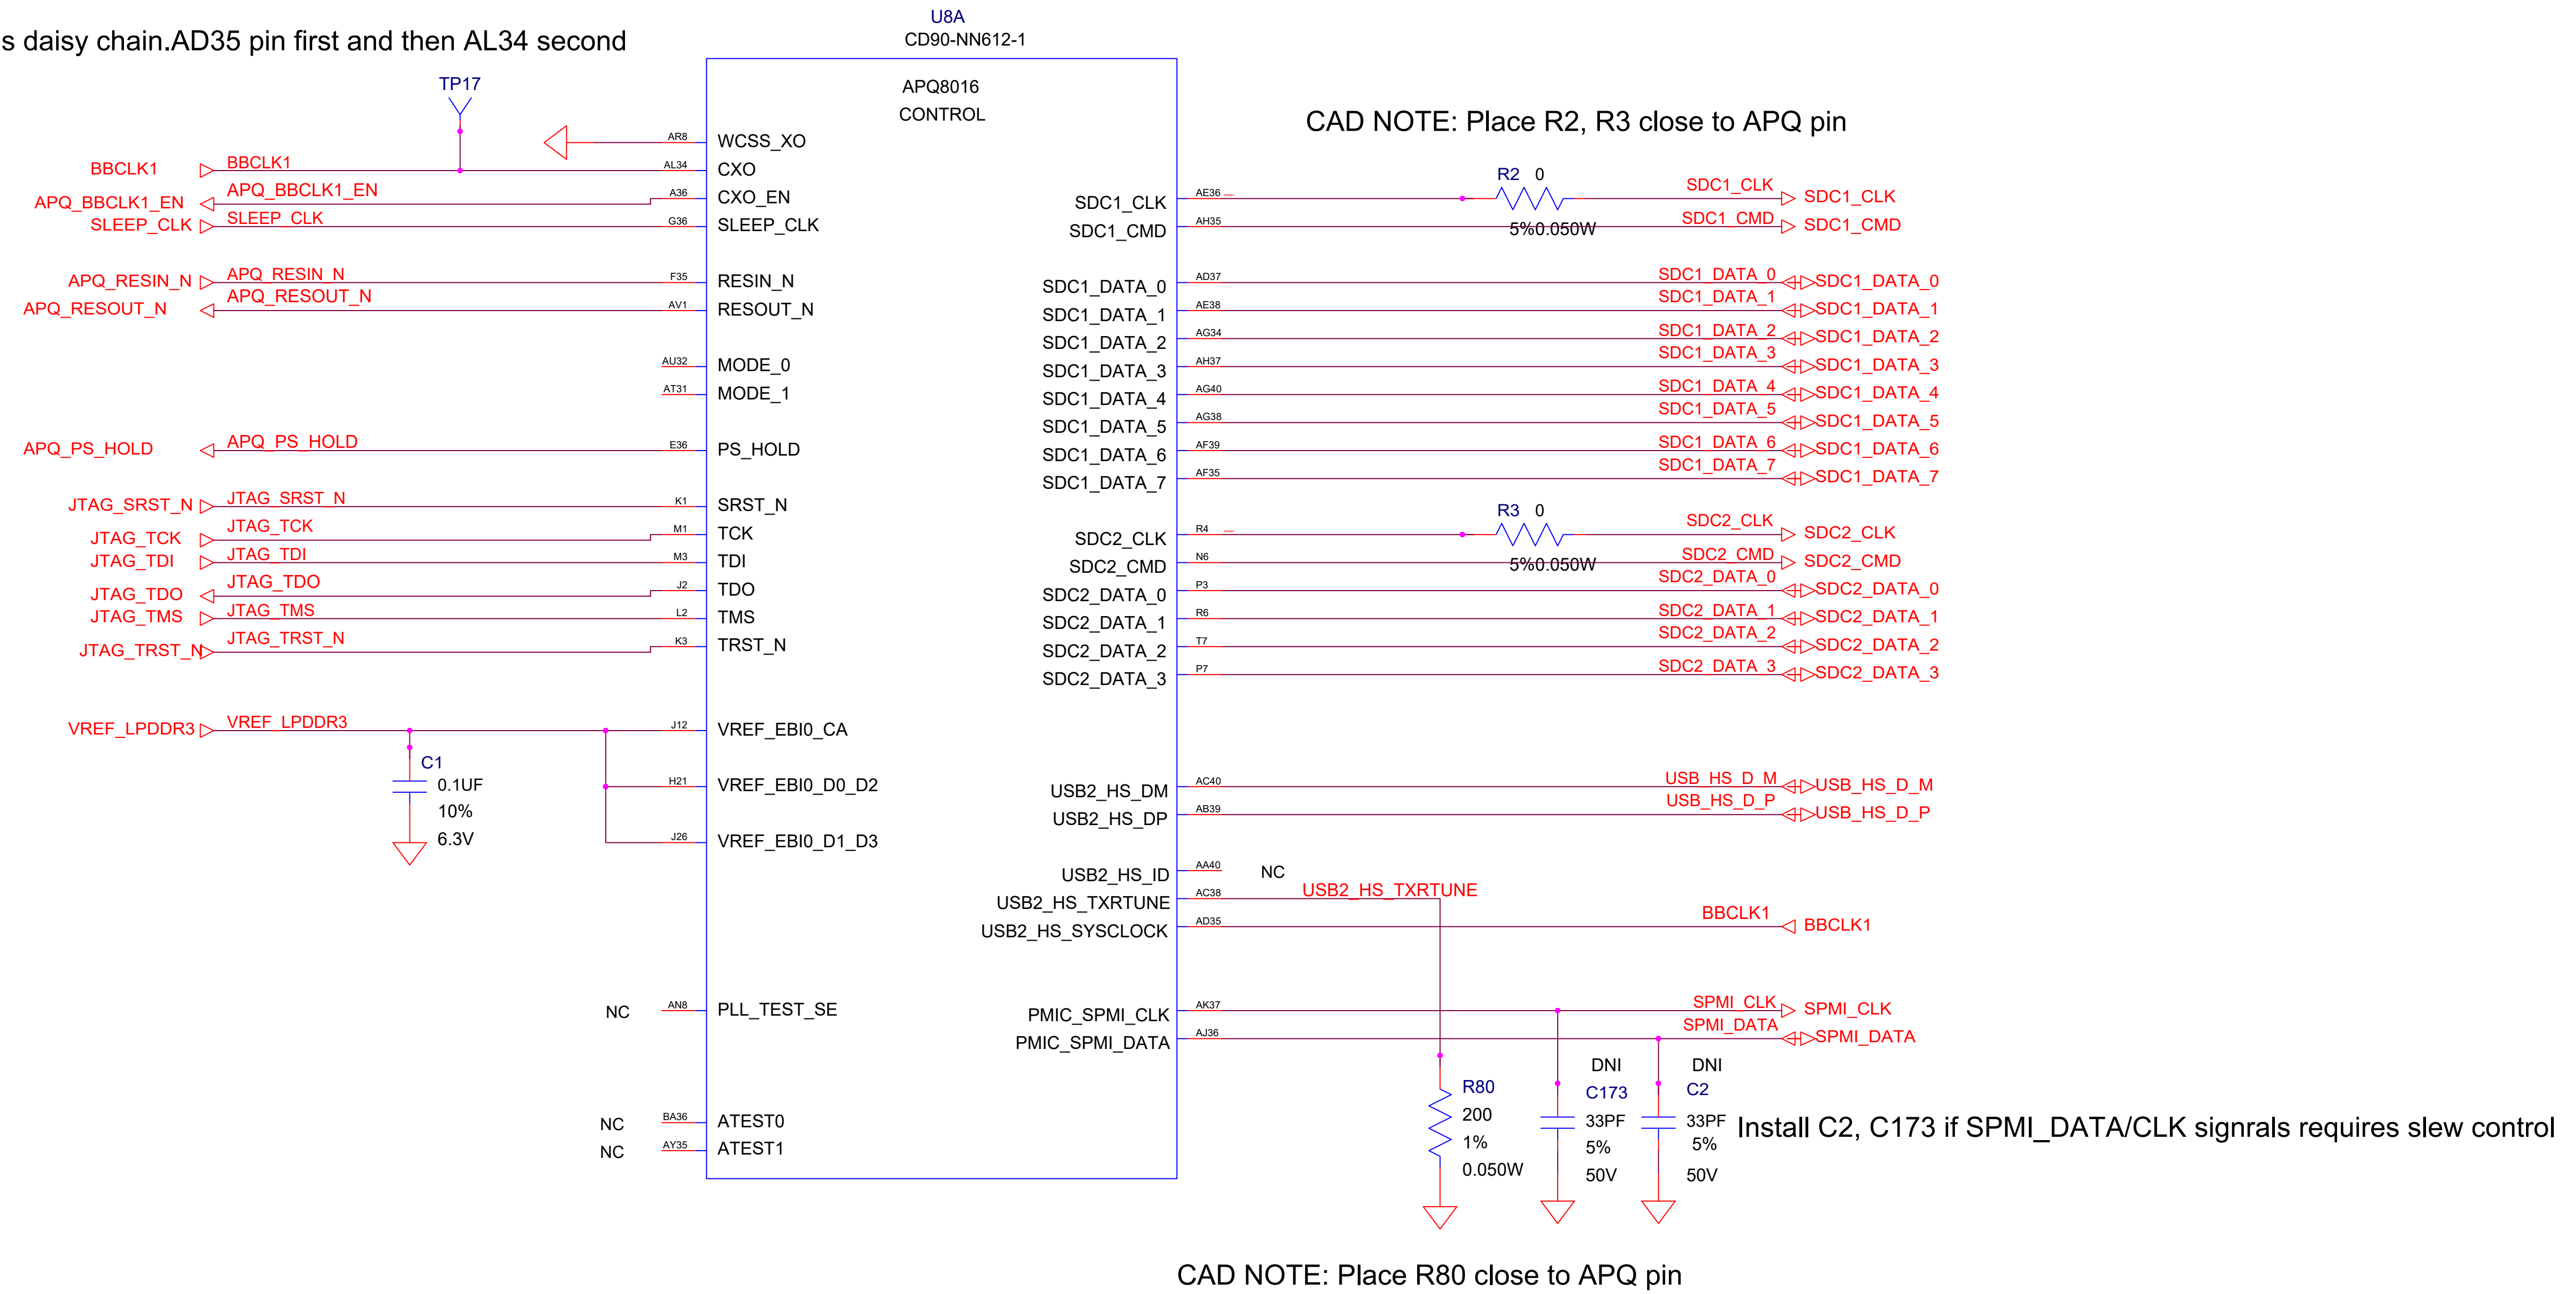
s daisy chain.AD35 pin first and then AL34 second

U8A
CD90-NN612-1

APQ8016
CONTROL

TP17

CAD NOTE: Place R2, R3 close to APQ pin

AR8 WCSS_XO
BBCLK1 BBCLK1 AL34 CXO
APQ_BBCLK1_EN APQ_BBCLK1_EN A36 CXO_EN
SLEEP_CLK SLEEP_CLK G36 SLEEP_CLK
APQ_RESIN_N APQ_RESIN_N F35 RESIN_N
APQ_RESOUT_N APQ_RESOUT_N AV1 RESOUT_N
AU32 MODE_0
AT31 MODE_1
APQ_PS_HOLD APQ_PS_HOLD E36 PS_HOLD
JTAG_SRST_N JTAG_SRST_N K1 SRST_N
JTAG_TCK JTAG_TCK M1 TCK
JTAG_TDI JTAG_TDI M3 TDI
JTAG_TDO JTAG_TDO J2 TDO
JTAG_TMS JTAG_TMS L2 TMS
JTAG_TRST_N JTAG_TRST_N K3 TRST_N
VREF_LPDDR3 VREF_LPDDR3 J12 VREF_EBI0_CA
C1 0.1UF 10% 6.3V
H21 VREF_EBI0_D0_D2
J26 VREF_EBI0_D1_D3
NC AN8 PLL_TEST_SE
NC BA36 ATEST0
NC AY35 ATEST1

SDC1_CLK AE36 R2 0 5%0.050W SDC1_CLK SDC1_CLK
SDC1_CMD AH35 SDC1_CMD SDC1_CMD
SDC1_DATA_0 AD37 SDC1_DATA_0 SDC1_DATA_0
SDC1_DATA_1 AE38 SDC1_DATA_1 SDC1_DATA_1
SDC1_DATA_2 AG34 SDC1_DATA_2 SDC1_DATA_2
SDC1_DATA_3 AH37 SDC1_DATA_3 SDC1_DATA_3
SDC1_DATA_4 AG40 SDC1_DATA_4 SDC1_DATA_4
SDC1_DATA_5 AG38 SDC1_DATA_5 SDC1_DATA_5
SDC1_DATA_6 AF39 SDC1_DATA_6 SDC1_DATA_6
SDC1_DATA_7 AF35 SDC1_DATA_7 SDC1_DATA_7
SDC2_CLK R4 R3 0 5%0.050W SDC2_CLK SDC2_CLK
SDC2_CMD N6 SDC2_CMD SDC2_CMD
SDC2_DATA_0 P3 SDC2_DATA_0 SDC2_DATA_0
SDC2_DATA_1 R6 SDC2_DATA_1 SDC2_DATA_1
SDC2_DATA_2 T7 SDC2_DATA_2 SDC2_DATA_2
SDC2_DATA_3 P7 SDC2_DATA_3 SDC2_DATA_3
USB2_HS_DM AC40 USB_HS_D_M USB_HS_D_M
USB2_HS_DP AB39 USB_HS_D_P USB_HS_D_P
USB2_HS_ID AA40 NC
USB2_HS_TXRTUNE AC38 USB2_HS_TXRTUNE
USB2_HS_SYSCLOCK AD35 BBCLK1 BBCLK1
PMIC_SPMI_CLK AK37 SPMI_CLK SPMI_CLK
PMIC_SPMI_DATA AJ36 SPMI_DATA SPMI_DATA

R80 200 1% 0.050W
DNI C173 33PF 5% 50V
DNI C2 33PF 5% 50V
Install C2, C173 if SPMI_DATA/CLK signrals requires slew control

CAD NOTE: Place R80 close to APQ pin